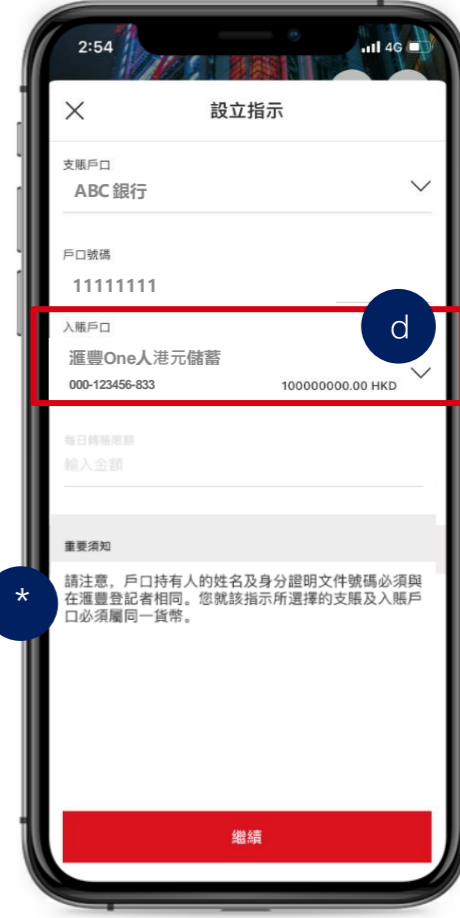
2:54 4G

設立指示

支賬戶口
ABC銀行

戶口號碼
11111111

d

入賬戶口
滙豐One人港元儲蓄
000-123456-833 100000000.00 HKD

每日轉賬限額
輸入金額

重要須知

*

請注意，戶口持有人的姓名及身分證明文件號碼必須與在滙豐登記者相同。您就該指示所選擇的支賬及入賬戶口必須屬同一貨幣。

繼續